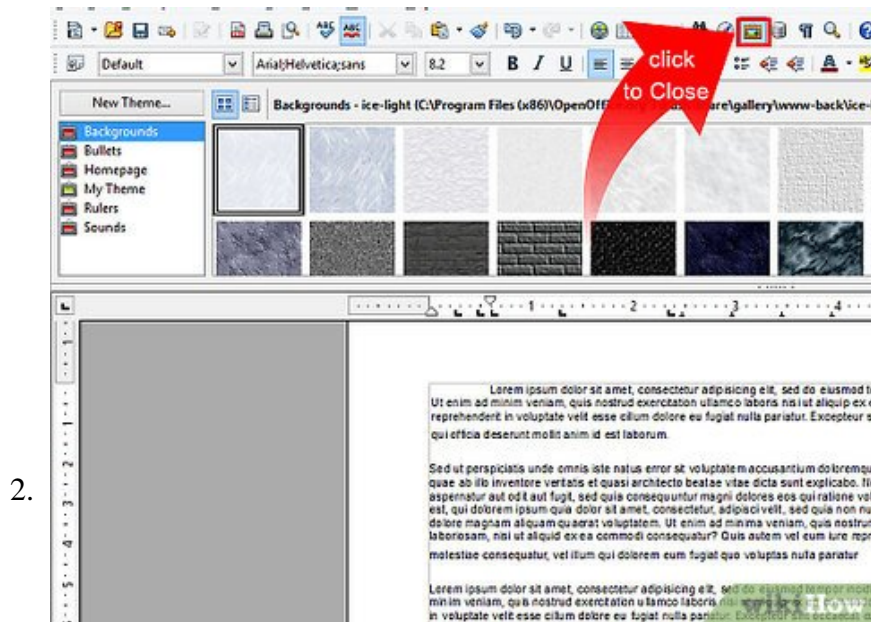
Default

Arial;Helvetica;sans

8.2

B I U

click to Close

New Theme...

Backgrounds - ice-light (C:\Program Files (x86)\OpenOff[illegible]are\gallery\www-back\ice-

Backgrounds
Bullets
Homepage
My Theme
Rulers
Sounds

1 2 3 4

2.

Lorem ipsum dolor sit amet, consectetur adipisicing elit, sed do eiusmod t Ut enim ad minim veniam, quis nostrud exercitation ullamco laboris nisi ut aliquip ex reprehenderit in voluptate velit esse cillum dolore eu fugiat nulla pariatur. Excepteur s

qui officia deserunt mollit anim id est laborum.

Sed ut perspiciatis unde omnis iste natus error sit voluptatem accusantium doloremqu quae ab illo inventore veritatis et quasi architecto beatae vitae dicta sunt explicabo. N aspernatur aut odit aut fugit, sed quia consequuntur magni dolores eos qui ratione vol est, qui dolorem ipsum quia dolor sit amet, consectetur, adipisci velit, sed quia non nu dolore magnam aliquam quaerat voluptatem. Ut enim ad minima veniam, quis nostru laboriosam, nisi ut aliquid ex ea commodi consequatur? Quis autem vel eum iure repr

molestiae consequatur, vel illum qui dolorem eum fugiat quo voluptas nulla pariatur

Lorem ipsum dolor sit amet, consectetur adipisicing elit, sed do eiusmod tempor incid minim veniam, quis nostrud exercitation ullamco laboris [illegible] in voluptate velit esse cillum dolore eu fugiat nulla pariatur. Excepteur sint occaecat c

wikiHow